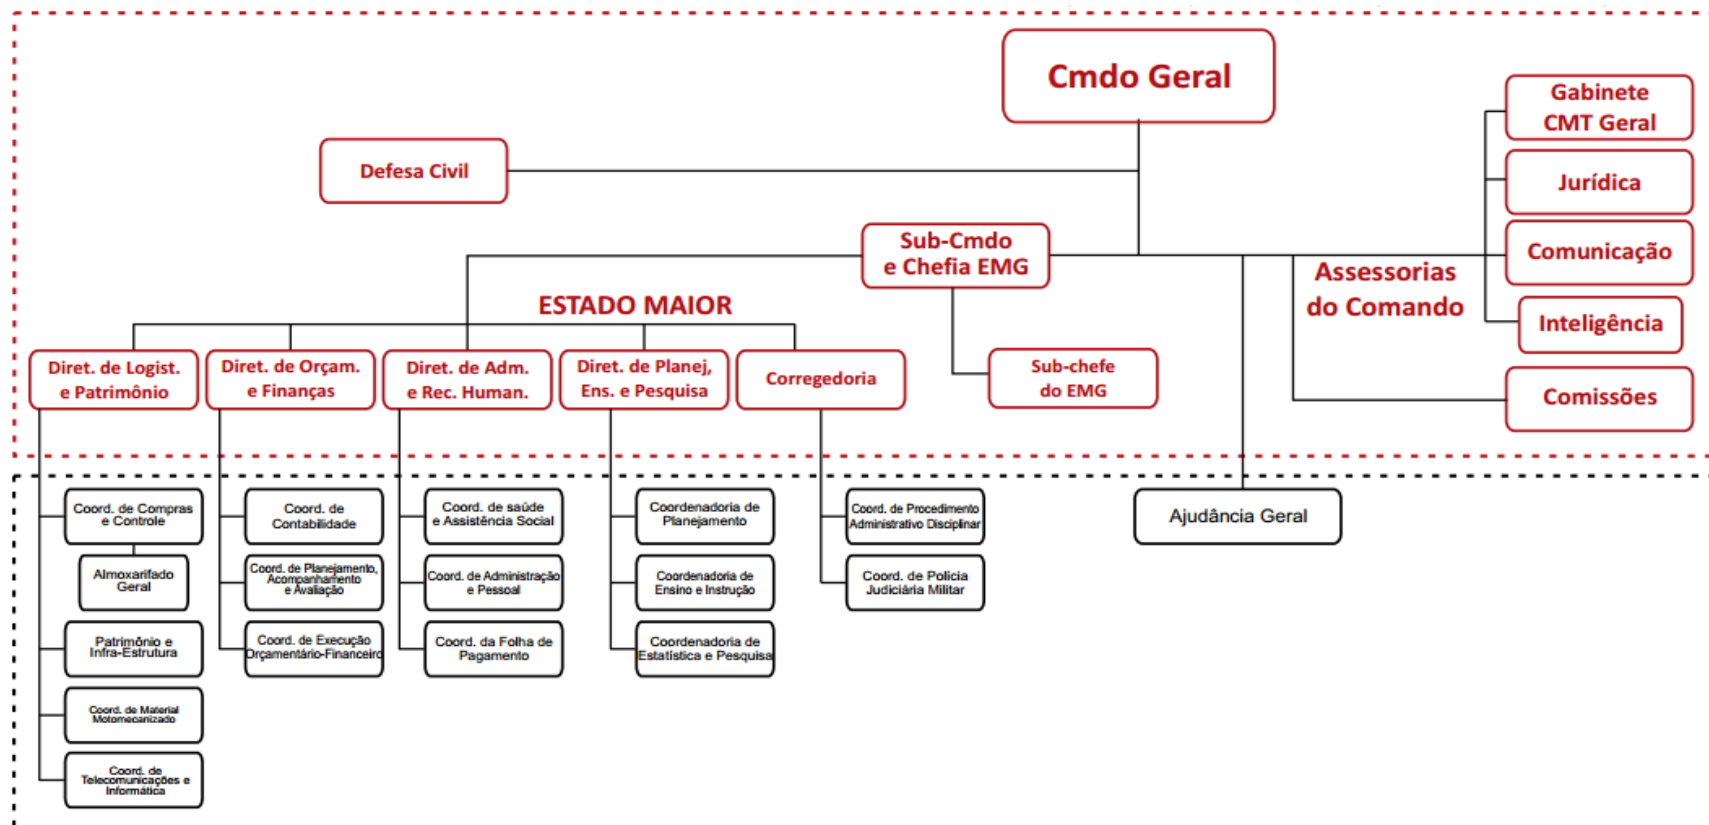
Cmdo Geral

Gabinete CMT Geral

Defesa Civil

Jurídica

Sub-Cmdo e Chefia EMG

Comunicação

Assessorias do Comando

ESTADO MAIOR

Inteligência

Diret. de Logist. e Patrimônio

Diret. de Orçam. e Finanças

Diret. de Adm. e Rec. Human.

Diret. de Planej, Ens. e Pesquisa

Corregedoria

Sub-chefe do EMG

Comissões

Coord. de Compras e Controle

Almoxarifado Geral

Patrimônio e Infra-Estrutura

Coord. de Material Motomecanizado

Coord. de Telecomunicações e Informática

Coord. de Contabilidade

Coord. de Planejamento, Acompanhamento e Avaliação

Coord. de Execução Orçamentário-Financeiro

Coord. de saúde e Assistência Social

Coord. de Administração e Pessoal

Coord. da Folha de Pagamento

Coordenadoria de Planejamento

Coordenadoria de Ensino e Instrução

Coordenadoria de Estatística e Pesquisa

Coord. de Procedimento Administrativo Disciplinar

Coord. de Policia Judiciária Militar

Ajudância Geral